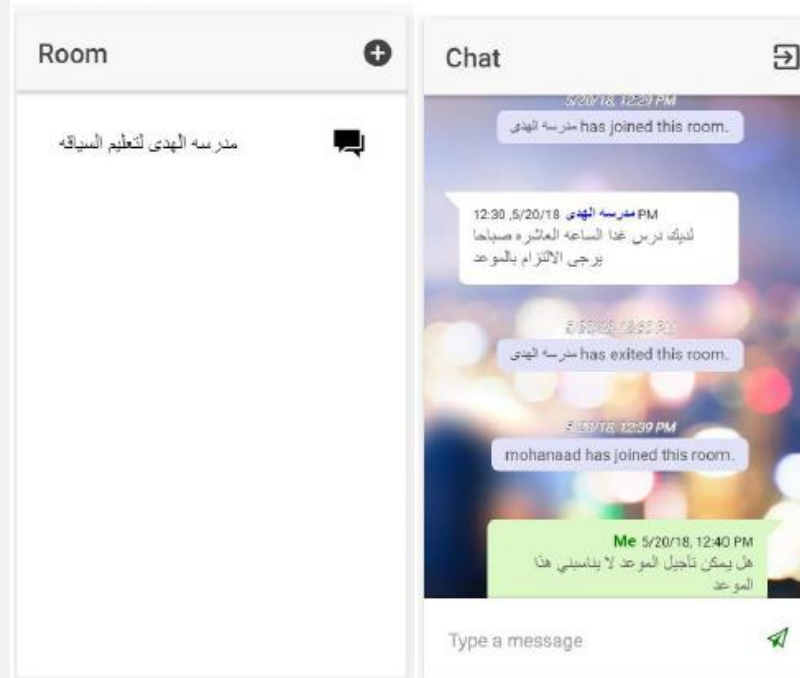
Room

مدرسه الهدى لتعليم السياقه

Chat

5/20/18, 12:29 PM

مدرسه الهدى has joined this room.

مدرسه الهدى 5/20/18, 12:30 PM
لديك درس غدا الساعه العاشره صباحا يرجى الالتزام بالموعد

5/20/18, 12:38 PM

مدرسه الهدى has exited this room.

5/20/18, 12:39 PM

mohanaad has joined this room.

Me 5/20/18, 12:40 PM
هل يمكن تأجيل الموعد لا يناسبني هذا الموعد

Type a message